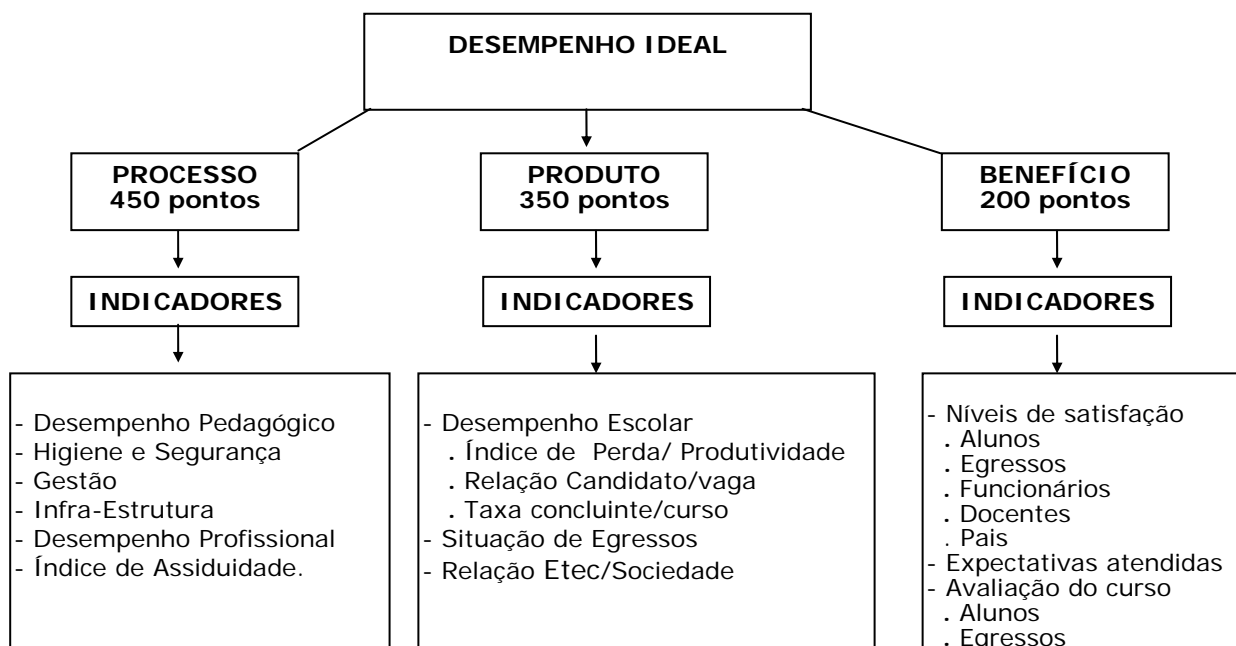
DESEMPENHO IDEAL

PROCESSO
450 pontos

INDICADORES

- Desempenho Pedagógico
- Higiene e Segurança
- Gestão
- Infra-Estrutura
- Desempenho Profissional
- Índice de Assiduidade.

PRODUTO
350 pontos

INDICADORES

- Desempenho Escolar
. Índice de Perda/ Produtividade
. Relação Candidato/vaga
. Taxa concluinte/curso
- Situação de Egressos
- Relação Etec/Sociedade

BENEFÍCIO
200 pontos

INDICADORES

- Níveis de satisfação
. Alunos
. Egressos
. Funcionários
. Docentes
. Pais
- Expectativas atendidas
- Avaliação do curso
. Alunos
. Egressos